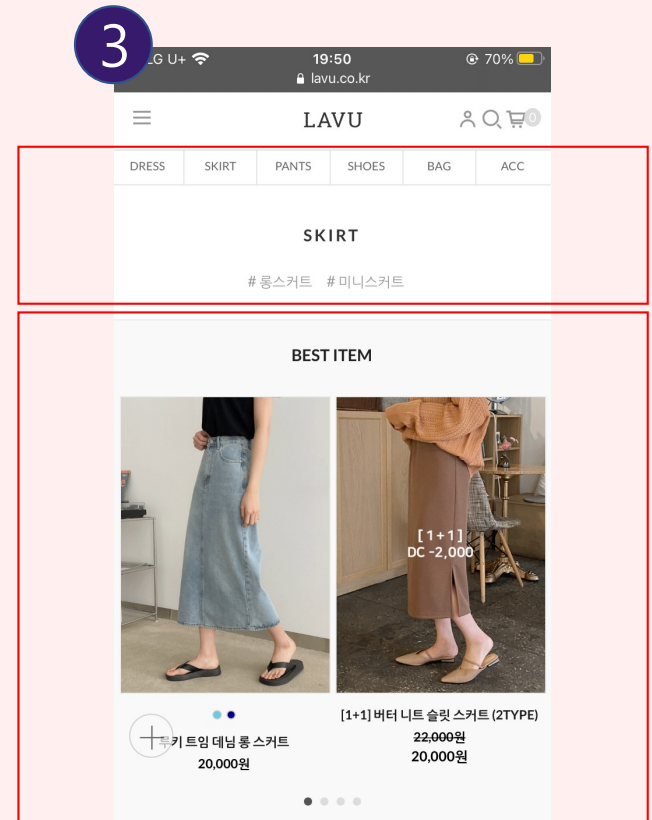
3

LG U+ 19:50 70%
lavu.co.kr

LAVU

0

| DRESS | SKIRT | PANTS | SHOES | BAG | ACC |
|---|---|---|---|---|---|

SKIRT

# 롱스커트 # 미니스커트

BEST ITEM

[1+1]
DC -2,000

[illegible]키 트임 데님 롱 스커트
20,000원

[1+1] 버터 니트 슬릿 스커트 (2TYPE)
~~22,000원~~
20,000원